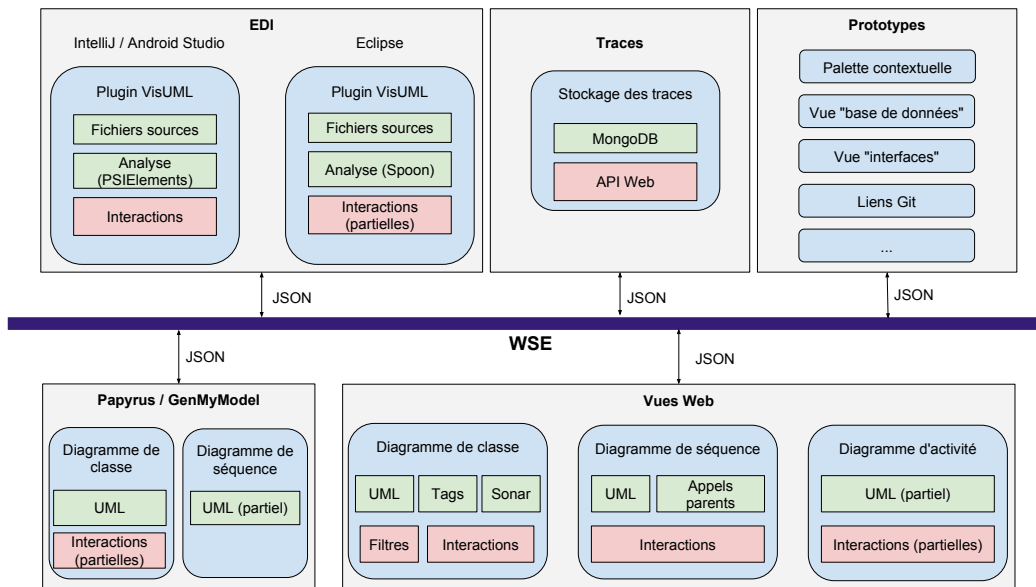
EDI

IntelliJ / Android Studio

Plugin VisUML

Fichiers sources

Analyse (PSIElements)

Interactions

Eclipse

Plugin VisUML

Fichiers sources

Analyse (Spoon)

Interactions (partielles)

Traces

Stockage des traces

MongoDB

API Web

Prototypes

Palette contextuelle

Vue "base de données"

Vue "interfaces"

Liens Git

...

JSON

JSON

JSON

WSE

JSON

JSON

Papyrus / GenMyModel

Diagramme de classe

UML

Interactions (partielles)

Diagramme de séquence

UML (partiel)

Vues Web

Diagramme de classe

UML

Tags

Sonar

Filtres

Interactions

Diagramme de séquence

UML

Appels parents

Interactions

Diagramme d'activité

UML (partiel)

Interactions (partielles)